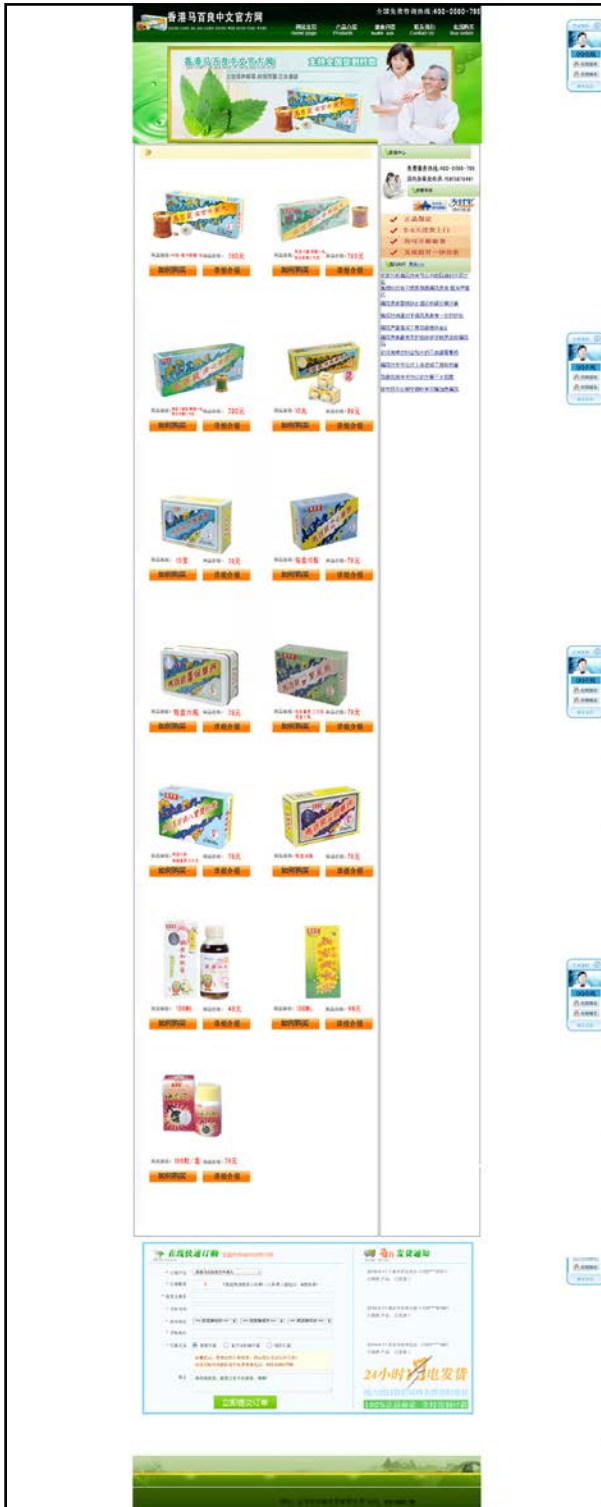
香港马百良中文官方网

全国免费咨询热线:400-0580-785

网站首页 Home page
产品介绍 Products
健康问答
联系我们 Contact Us
在线购买 Buy online

香港马百良中文官方网

支持全国货到付款

如何购买 详细介绍
如何购买 详细介绍
如何购买 详细介绍
如何购买 详细介绍
如何购买 详细介绍
如何购买 详细介绍
如何购买 详细介绍
如何购买 详细介绍
如何购买 详细介绍
如何购买 详细介绍
如何购买 详细介绍
如何购买 详细介绍
如何购买 详细介绍

产品价格: 78元
产品价格: 78元
产品价格: 78元
产品价格: 78元
产品价格: 78元
产品价格: 78元
产品价格: 78元

正品保证
全国货到付款
支付宝

在线快速订购

立即提交订单

24小时发货

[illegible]